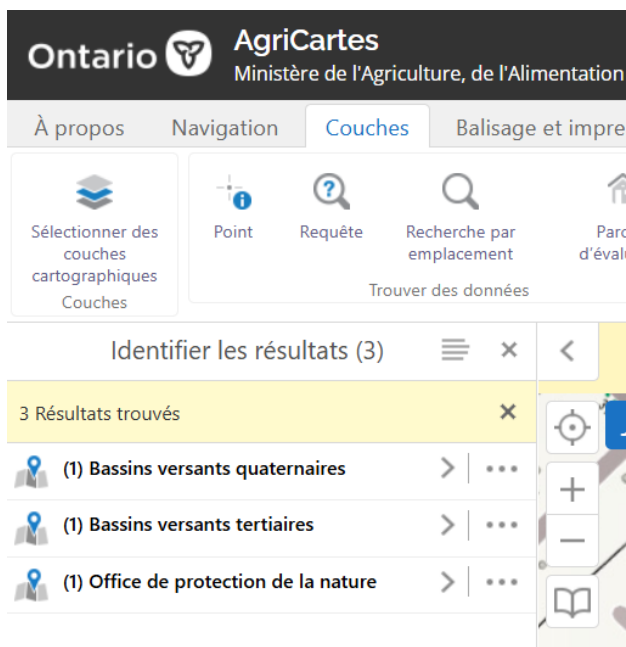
Ontario AgriCartes
Ministère de l'Agriculture, de l'Alimentation

À propos Navigation Couches Balisage et impre

Sélectionner des couches cartographiques
Couches

Point Requête Recherche par emplacement Parc d'éval
Trouver des données

Identifier les résultats (3)

3 Résultats trouvés

(1) Bassins versants quaternaires

(1) Bassins versants tertiaires

(1) Office de protection de la nature